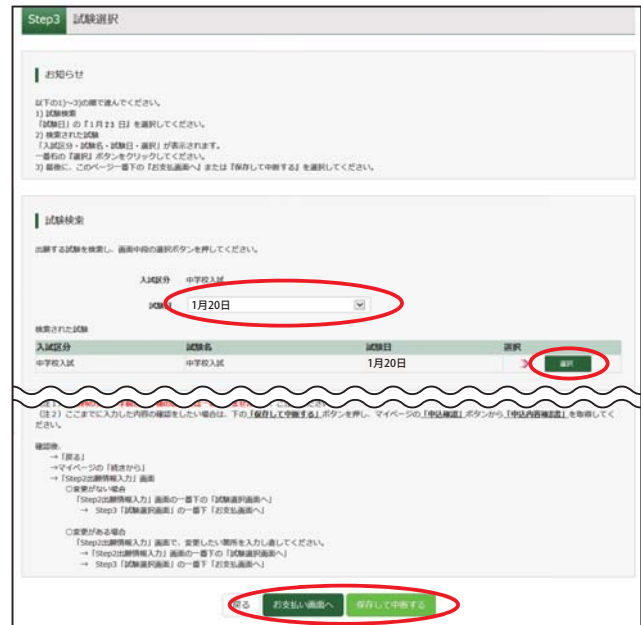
Step3 試験選択

お知らせ

以下の1)～3)の順で進んでください。
1) 試験検索
「試験日」の「1月2?日」を選択してください。
2) 検索された試験
「入試区分・試験名・試験日・選択」が表示されます。
一番右の「選択」ボタンをクリックしてください。
3) 最後に、このページ一番下の「お支払画面へ」または「保存して中断する」を選択してください。

試験検索

出願する試験を検索し、画面中段の選択ボタンを押してください。

入試区分 中学校入試

試験日 1月20日

検索された試験

| 入試区分 | 試験名 | 試験日 | 選択 |
|---|---|---|---|
| 中学校入試 | 中学校入試 | 1月20日 | 選択 |

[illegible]
（注2）ここまでに入力した内容の確認をしたい場合は、下の「保存して中断する」ボタンを押し、マイページの「申込確認」ボタンから「申込内容確認書」を取得してください。

確認後、
→「戻る」
→マイページの「続きから」
→「Step2出願情報入力」画面
○変更がない場合
「Step2出願情報入力」画面の一番下の「試験選択画面へ」
→ Step3「試験選択画面」の一番下「お支払画面へ」

○変更がある場合
「Step2出願情報入力」画面で、変更したい箇所を入力し直してください。
→「Step2出願情報入力」画面の一番下の「試験選択画面へ」
→ Step3「試験選択画面」の一番下「お支払画面へ」

戻る お支払い画面へ 保存して中断する